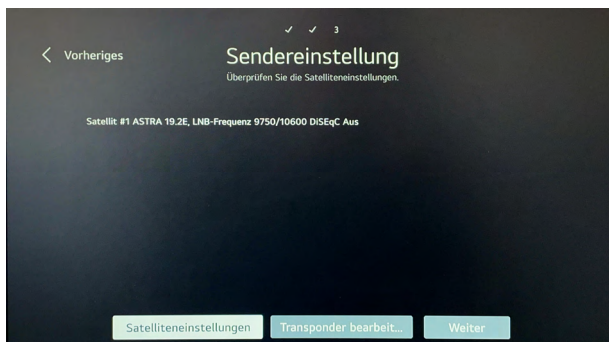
✓ ✓ 3

< Vorheriges

Sendereinstellung

Überprüfen Sie die Satelliteneinstellungen.

Satellit #1 ASTRA 19.2E, LNB-Frequenz 9750/10600 DiSEqC Aus

Satelliteneinstellungen

Transponder bearbeit...

Weiter